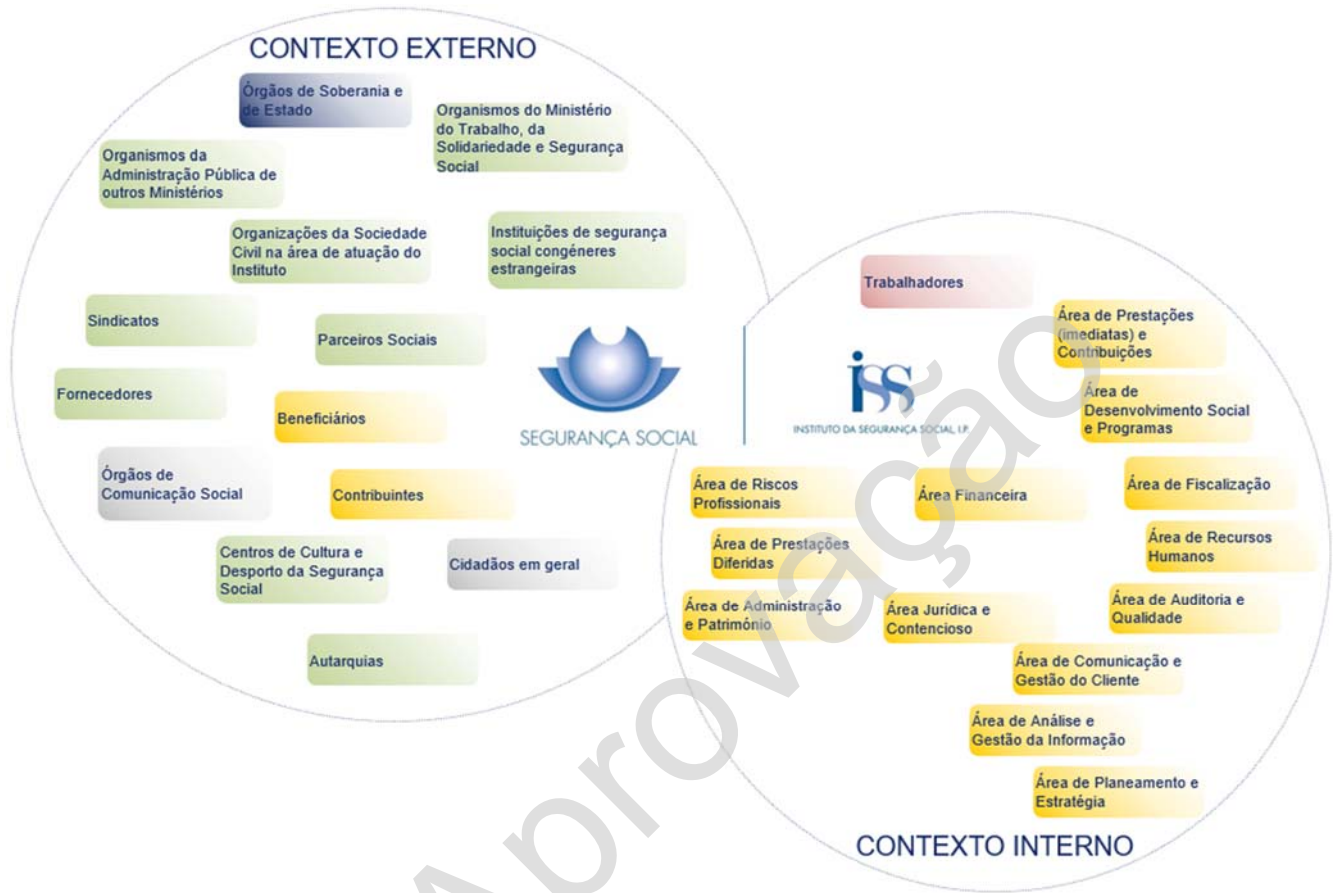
CONTEXTO EXTERNO

Órgãos de Soberania e de Estado

Organismos do Ministério do Trabalho, da Solidariedade e Segurança Social

Organismos da Administração Pública de outros Ministérios

Organizações da Sociedade Civil na área de atuação do Instituto

Instituições de segurança social congéneres estrangeiras

Sindicatos

Parceiros Sociais

Fornecedores

Beneficiários

Órgãos de Comunicação Social

Contribuintes

Centros de Cultura e Desporto da Segurança Social

Cidadãos em geral

Autarquias

SEGURANÇA SOCIAL

ISS
INSTITUTO DA SEGURANÇA SOCIAL I.P.

Trabalhadores

Área de Prestações (imediatas) e Contribuições

Área de Desenvolvimento Social e Programas

Área de Riscos Profissionais

Área Financeira

Área de Fiscalização

Área de Prestações Diferidas

Área de Recursos Humanos

Área de Administração e Património

Área Jurídica e Contencioso

Área de Auditoria e Qualidade

Área de Comunicação e Gestão do Cliente

Área de Análise e Gestão da Informação

Área de Planeamento e Estratégia

CONTEXTO INTERNO

Aprovação